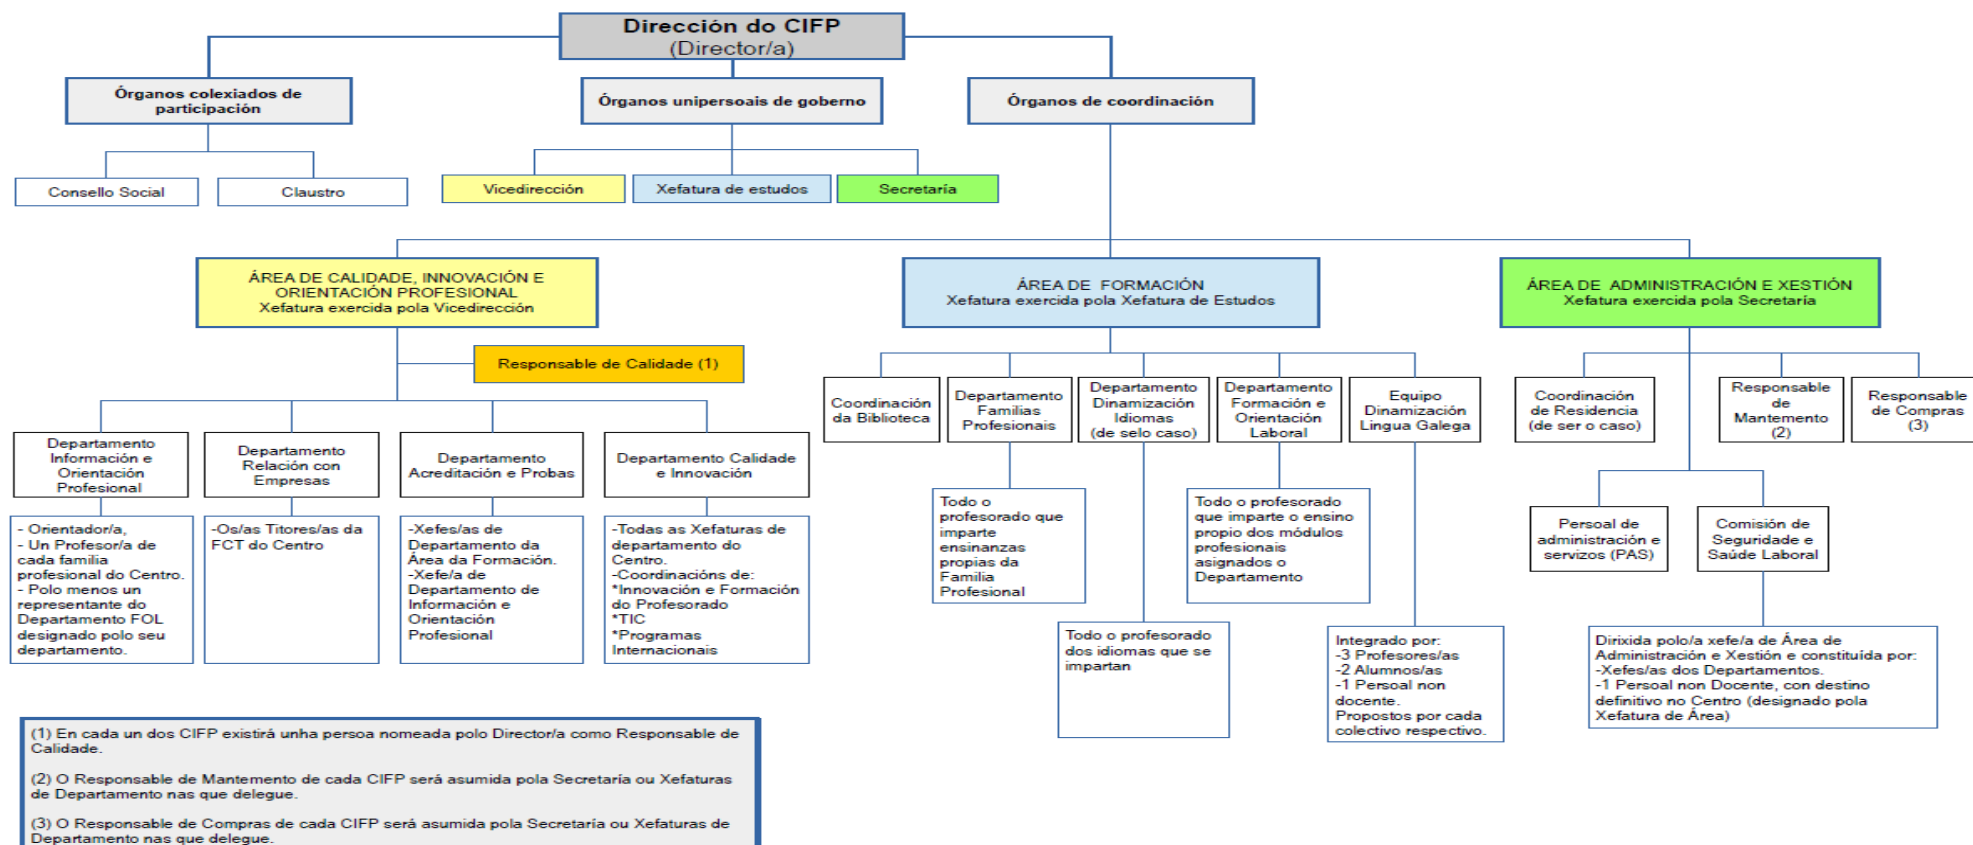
Dirección do CIFP
(Director/a)

Órganos colexiados de participación

Órganos unipersoais de goberno

Órganos de coordinación

Consello Social

Claustro

Vicedirección

Xefatura de estudos

Secretaría

ÁREA DE CALIDADE, INNOVACIÓN E ORIENTACIÓN PROFESIONAL
Xefatura exercida pola Vicedirección

ÁREA DE FORMACIÓN
Xefatura exercida pola Xefatura de Estudos

ÁREA DE ADMINISTRACIÓN E XESTIÓN
Xefatura exercida pola Secretaría

Responsable de Calidade (1)

Departamento Información e Orientación Profesional

Departamento Relación con Empresas

Departamento Acreditación e Probas

Departamento Calidade e Innovación

- Orientador/a,
- Un Profesor/a de cada familia profesional do Centro.
- Polo menos un representante do Departamento FOL designado polo seu departamento.

-Os/as Titores/as da FCT do Centro

-Xefes/as de Departamento da Área da Formación.
-Xefe/a de Departamento de Información e Orientación Profesional

-Todas as Xefaturas de departamento do Centro.
-Coordinacións de:
*Innovación e Formación do Profesorado
*TIC
*Programas Internacionais

Coordinación da Biblioteca

Departamento Familias Profesionais

Departamento Dinamización Idiomas (de selo caso)

Departamento Formación e Orientación Laboral

Equipo Dinamización Lingua Galega

Todo o profesorado que imparte ensinanzas propias da Familia Profesional

Todo o profesorado dos idiomas que se impartan

Todo o profesorado que imparte o ensino propio dos módulos profesionais asignados o Departamento

Integrado por:
-3 Profesores/as
-2 Alumnos/as
-1 Persoal non docente.
Propostos por cada colectivo respectivo.

Coordinación de Residencia (de ser o caso)

Responsable de Mantemento (2)

Responsable de Compras (3)

Persoal de administración e servizos (PAS)

Comisión de Seguridade e Saúde Laboral

Dirixida polo/a xefe/a de Área de Administración e Xestión e constituída por:
-Xefes/as dos Departamentos.
-1 Persoal non Docente, con destino definitivo no Centro (designado pola Xefatura de Área)

(1) En cada un dos CIFP existirá unha persoa nomeada polo Director/a como Responsable de Calidade.

(2) O Responsable de Mantemento de cada CIFP será asumida pola Secretaría ou Xefaturas de Departamento nas que delegue.

(3) O Responsable de Compras de cada CIFP será asumida pola Secretaría ou Xefaturas de Departamento nas que delegue.